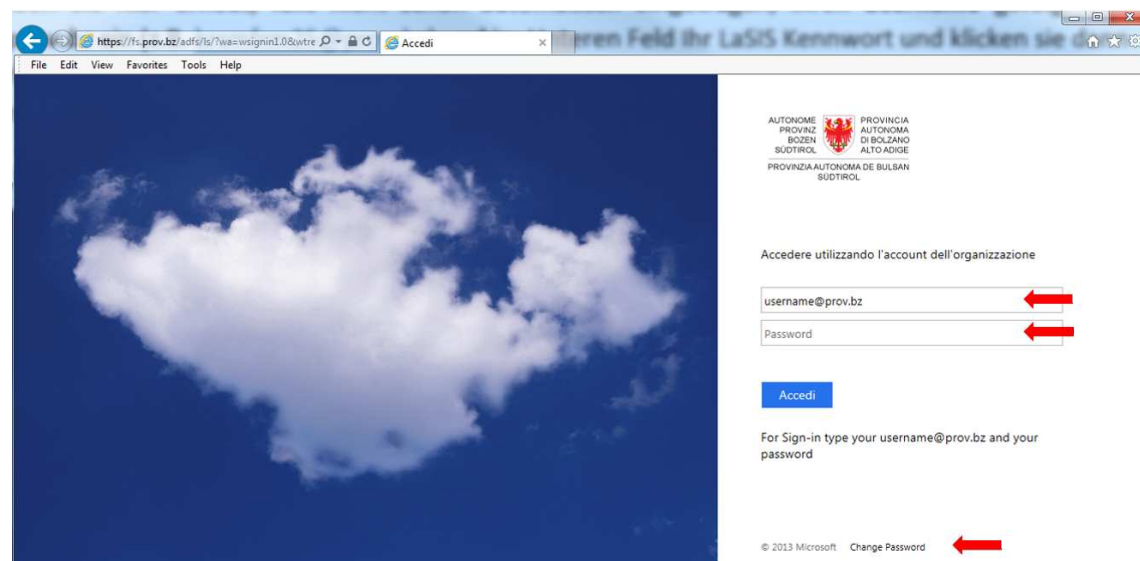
https://fs.prov.bz/adfs/ls/?wa=wsignin1.0&wtre
Accedi
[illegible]eren Feld Ihr LaSIS Kennwort und klicken sie d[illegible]

File Edit View Favorites Tools Help

AUTONOME PROVINZ BOZEN SÜDTIROL
PROVINCIA AUTONOMA DI BOLZANO ALTO ADIGE
PROVINZIA AUTONOMA DE BULSAN SÜDTIROL

Accedere utilizzando l'account dell'organizzazione

username@prov.bz

Password

Accedi

For Sign-in type your username@prov.bz and your password

© 2013 Microsoft Change Password